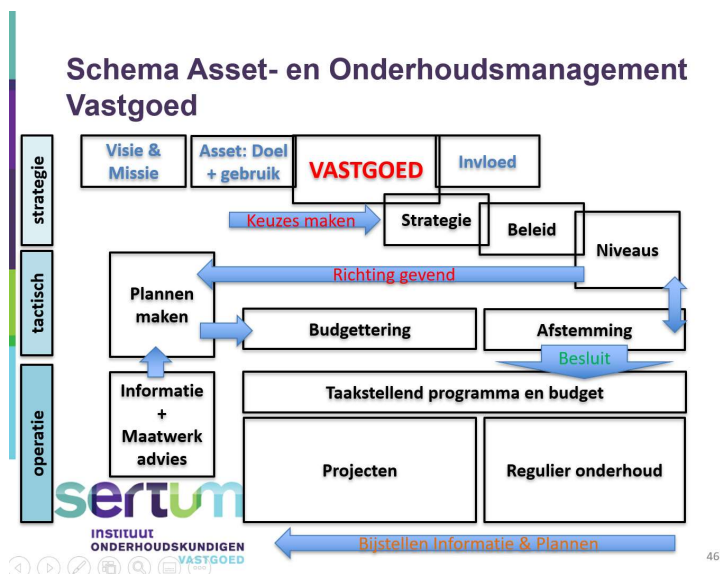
Schema Asset- en Onderhoudsmanagement Vastgoed

strategie

tactisch

operatie

Visie & Missie

Asset: Doel + gebruik

VASTGOED

Invloed

Keuzes maken

Strategie

Beleid

Niveaus

Richting gevend

Plannen maken

Budgettering

Afstemming

Besluit

Informatie + Maatwerk advies

Taakstellend programma en budget

Projecten

Regulier onderhoud

sertum

INSTITUUT ONDERHOUDSKUNDIGEN VASTGOED

Bijstellen Informatie & Plannen

46